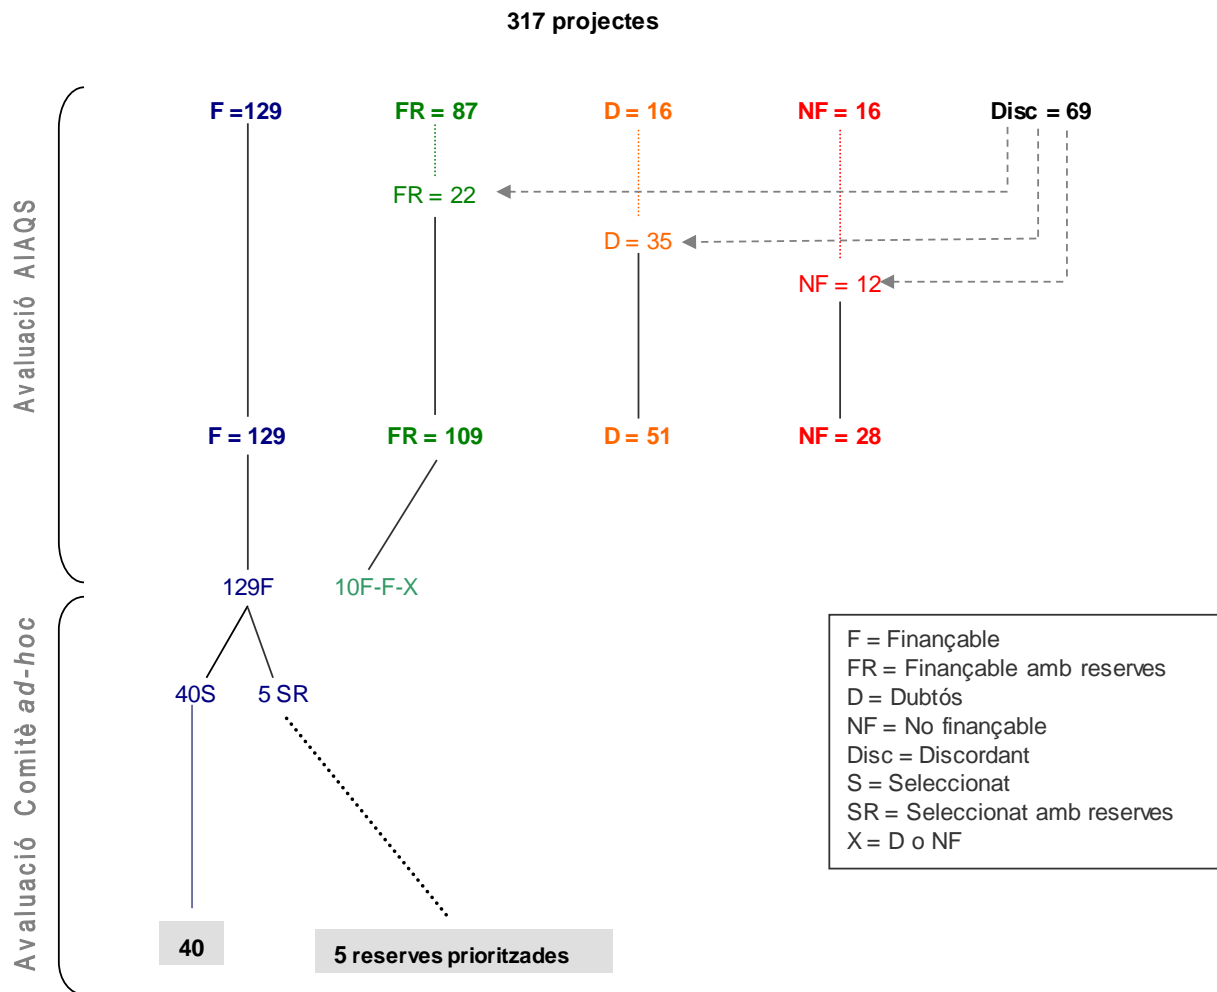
317 projectes

Avaluació AIAQS

F =129
FR = 87
D = 16
NF = 16
Disc = 69

FR = 22
D = 35
NF = 12

F = 129
FR = 109
D = 51
NF = 28

129F
10F-F-X

Avaluació Comitè *ad-hoc*

40S
5 SR

40
5 reserves prioritzades

F = Finançable
FR = Finançable amb reserves
D = Dubtós
NF = No finançable
Disc = Discordant
S = Seleccionat
SR = Seleccionat amb reserves
X = D o NF